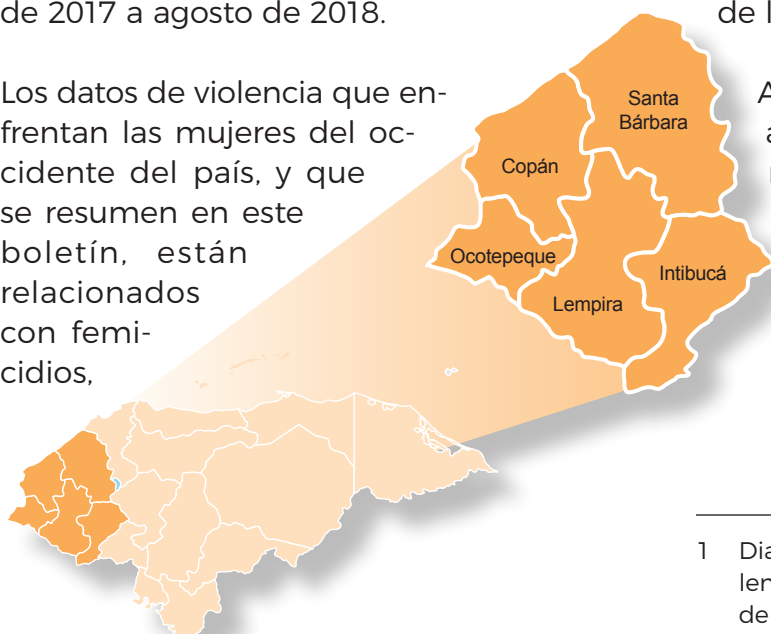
de 2017 a agosto de 2018.

Los datos de violencia que enfrentan las mujeres del occidente del país, y que se resumen en este boletín, están relacionados con femicidios,

de l

A
a
r

Santa Bárbara

Copán

Ocotepeque

Lempira

Intibucá

1 Dia
len
de